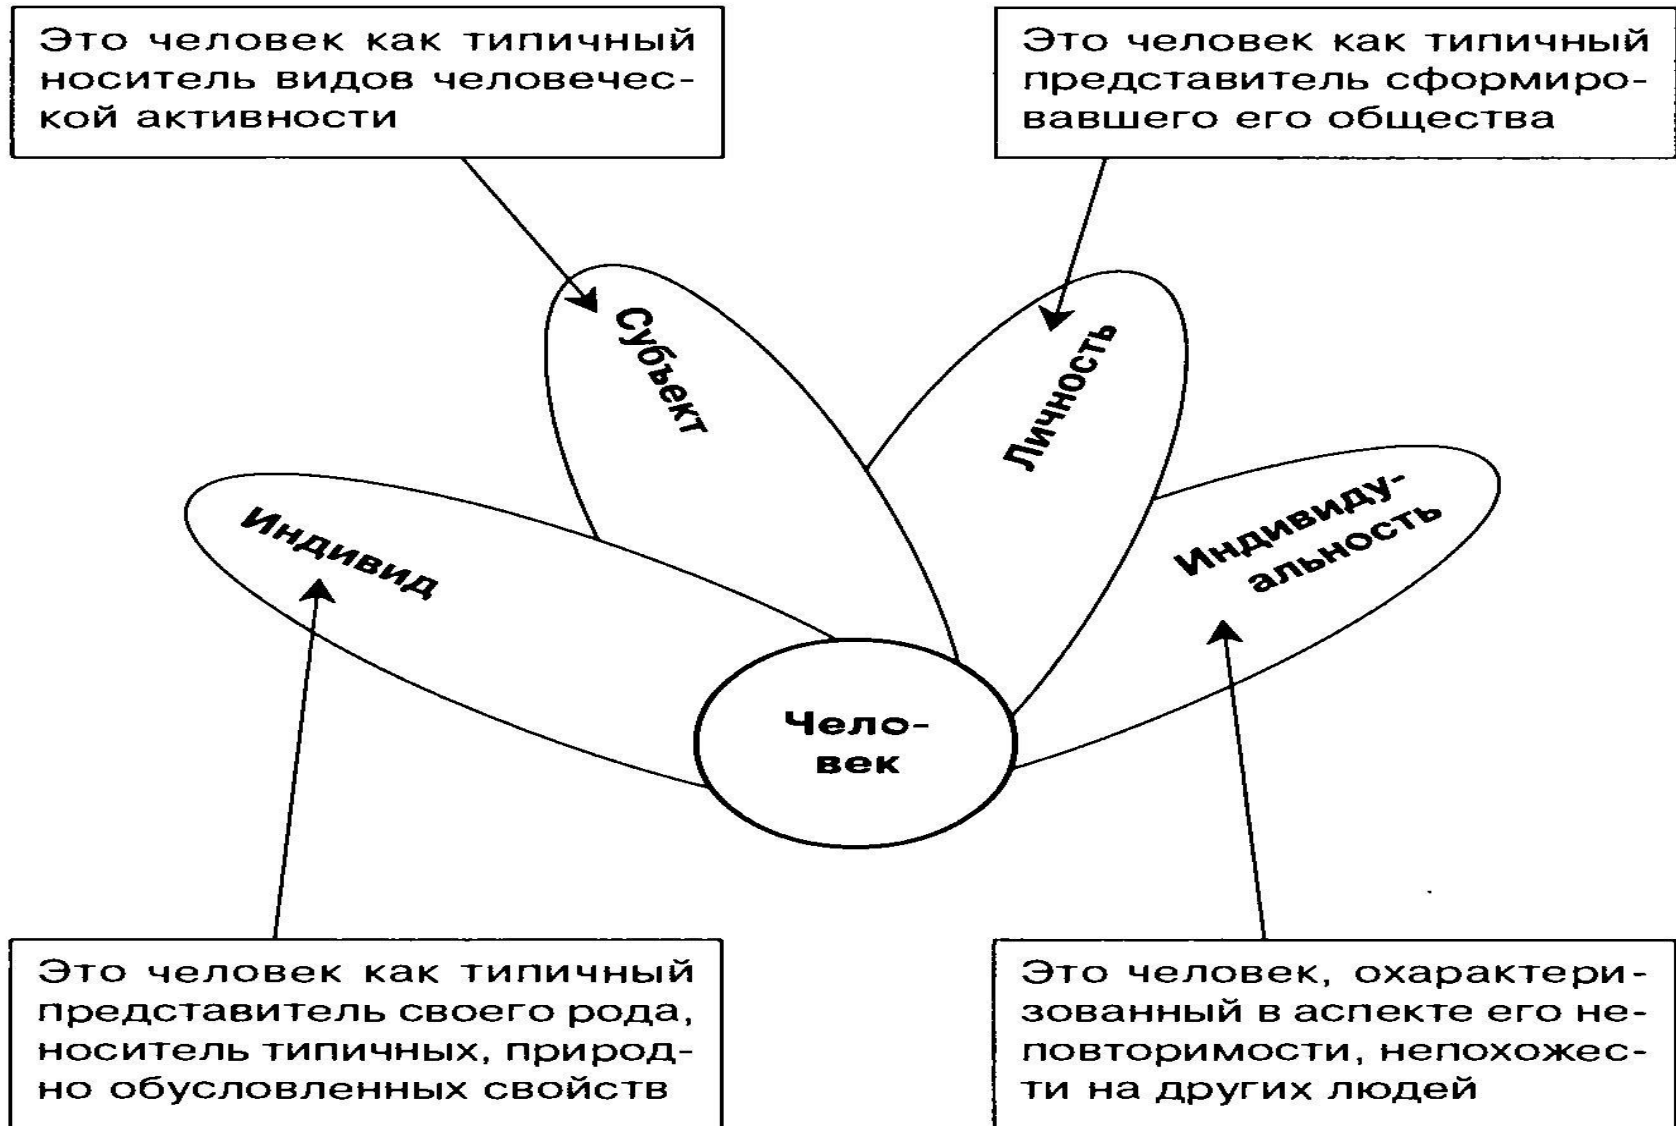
Это человек как типичный носитель видов человеческой активности

Это человек как типичный представитель сформировавшего его общества

Субъект

Личность

Индивид

Индивидуальность

Человек

Это человек как типичный представитель своего рода, носитель типичных, природно обусловленных свойств

Это человек, охарактеризованный в аспекте его неповторимости, непохожести на других людей